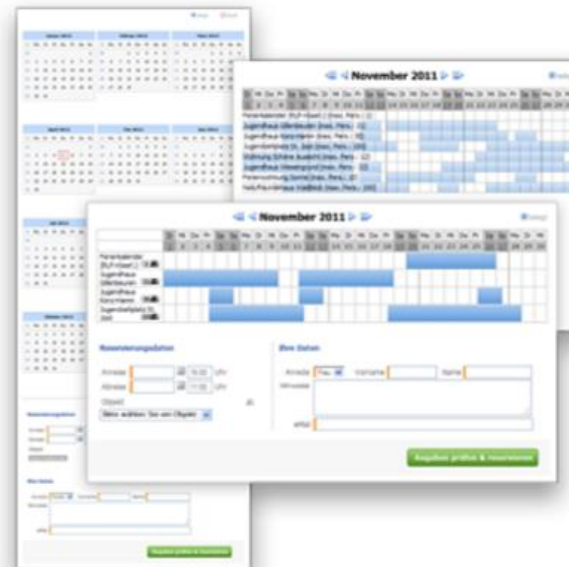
November 2011

November 2011

Reservierungsdaten

Ihre Daten

Anreise

Abreise

Uhr

Uhr

Objekt

Bitte wählen Sie ein Objekt

Anrede

Frau

Vorname

Name

Mitteilung

eMail

Angaben prüfen & reservieren

Angaben prüfen & reservieren